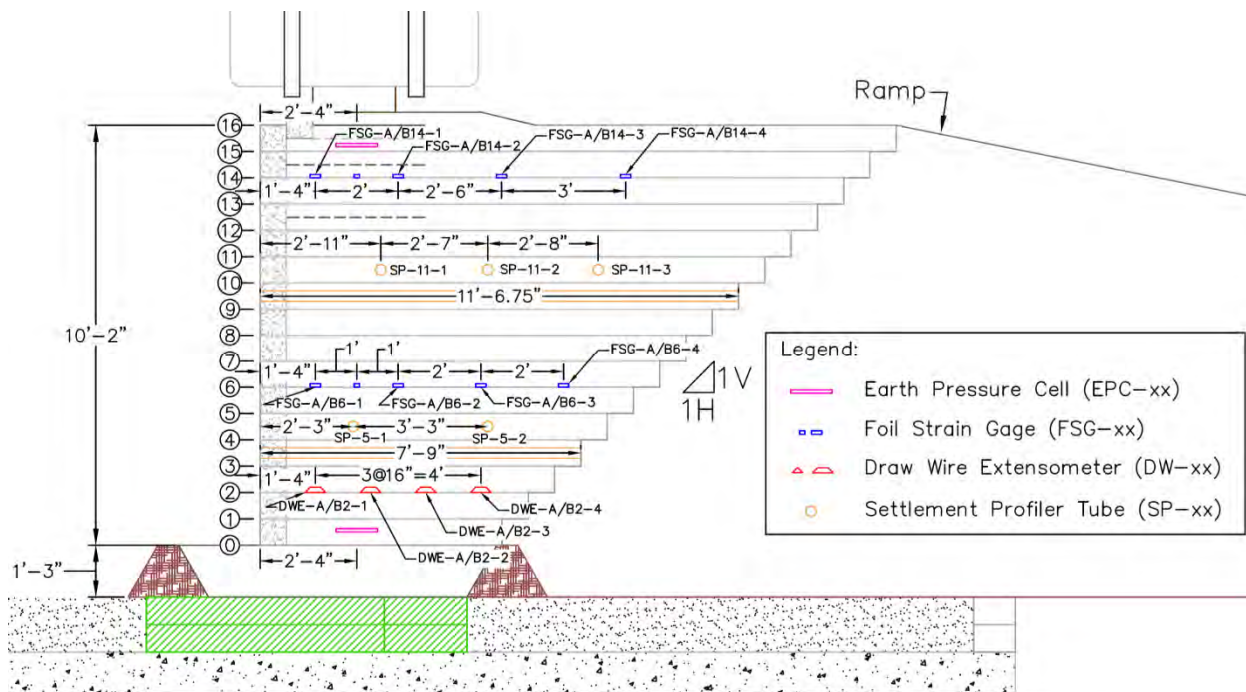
Ramp

2'-4"

16
15
14
13
12
11
10
9
8
7
6
5
4
3
2
1
0

FSG-A/B14-1
FSG-A/B14-2
FSG-A/B14-3
FSG-A/B14-4

1'-4" 2' 2'-6" 3'

2'-11" 2'-7" 2'-8"

SP-11-1 SP-11-2 SP-11-3

11'-6.75"

10'-2"

1' 1'
1'-4" 2' 2'
FSG-A/B6-4
FSG-A/B6-1 FSG-A/B6-2 FSG-A/B6-3

1V
1H

2'-3" 3'-3"
SP-5-1 SP-5-2

7'-9"

1'-4" 3@16"=4'

DWE-A/B2-1
DWE-A/B2-3
DWE-A/B2-4
DWE-A/B2-2

1'-3"

2'-4"

Legend:
Earth Pressure Cell (EPC-xx)
Foil Strain Gage (FSG-xx)
Draw Wire Extensometer (DW-xx)
Settlement Profiler Tube (SP-xx)